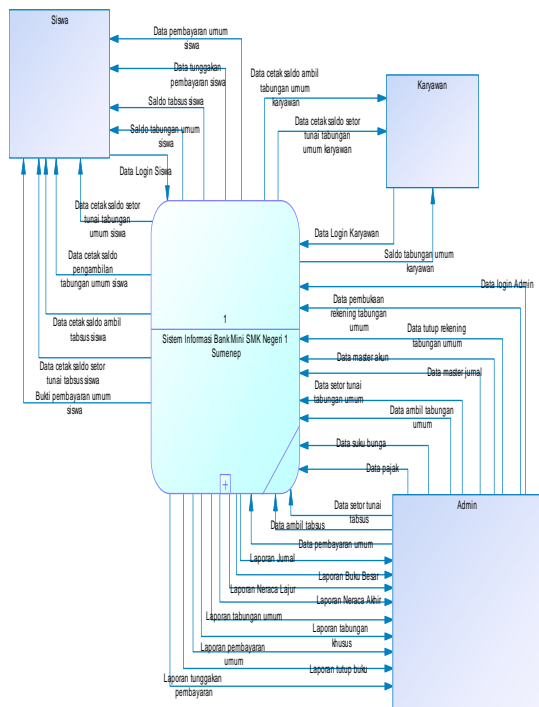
Siswa

Data pembayaran umum siswa

Data tunggakan pembayaran siswa

Saldo tabsus siswa

Saldo tabungan umum siswa

Data Login Siswa

Data cetak saldo setor tunai tabungan umum siswa

Data cetak saldo pengambilan tabungan umum siswa

Data cetak saldo ambil tabsus siswa

Data cetak saldo setor tunai tabsus siswa

Bukti pembayaran umum siswa

Data cetak saldo ambil tabungan umum karyawan

Data cetak saldo setor tunai tabungan umum karyawan

Karyawan

Data Login Karyawan

Saldo tabungan umum karyawan

Data login Admin

Data pembukaan rekening tabungan umum

Data tutup rekening tabungan umum

Data master akun

Data master jurnal

Data setor tunai tabungan umum

Data ambil tabungan umum

Data suku bunga

Data pajak

1

Sistem Informasi Bank Mini SMK Negeri 1 Sumenep

+

Data setor tunai tabsus

Data ambil tabsus

Data pembayaran umum

Admin

Laporan Jurnal

Laporan Buku Besar

Laporan Neraca Lajur

Laporan Neraca Akhir

Laporan tabungan umum

Laporan tabungan khusus

Laporan pembayaran umum

Laporan tutup buku

Laporan tunggakan pembayaran